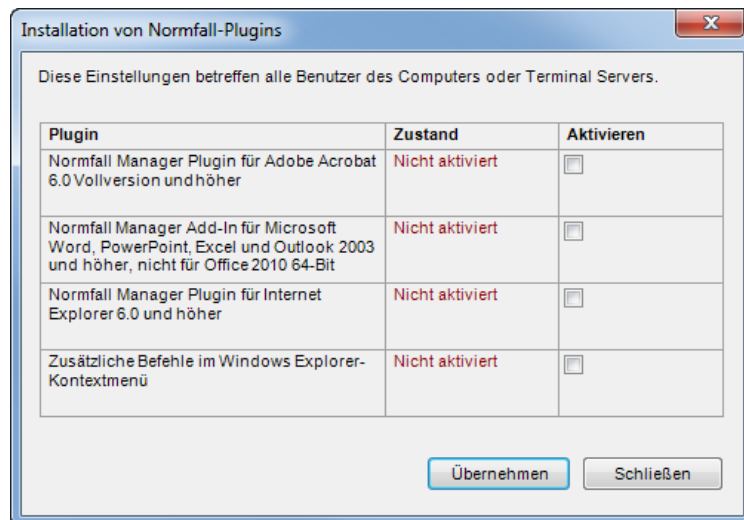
Installation von Normfall-Plugins

x

Diese Einstellungen betreffen alle Benutzer des Computers oder Terminal Servers.

| Plugin | Zustand | Aktivieren |
|---|---|---|
| Normfall Manager Plugin für Adobe Acrobat 6.0 Vollversion und höher | Nicht aktiviert | |
| Normfall Manager Add-In für Microsoft Word, PowerPoint, Excel und Outlook 2003 und höher, nicht für Office 2010 64-Bit | Nicht aktiviert | |
| Normfall Manager Plugin für Internet Explorer 6.0 und höher | Nicht aktiviert | |
| Zusätzliche Befehle im Windows Explorer-Kontextmenü | Nicht aktiviert | |

Übernehmen

Schließen